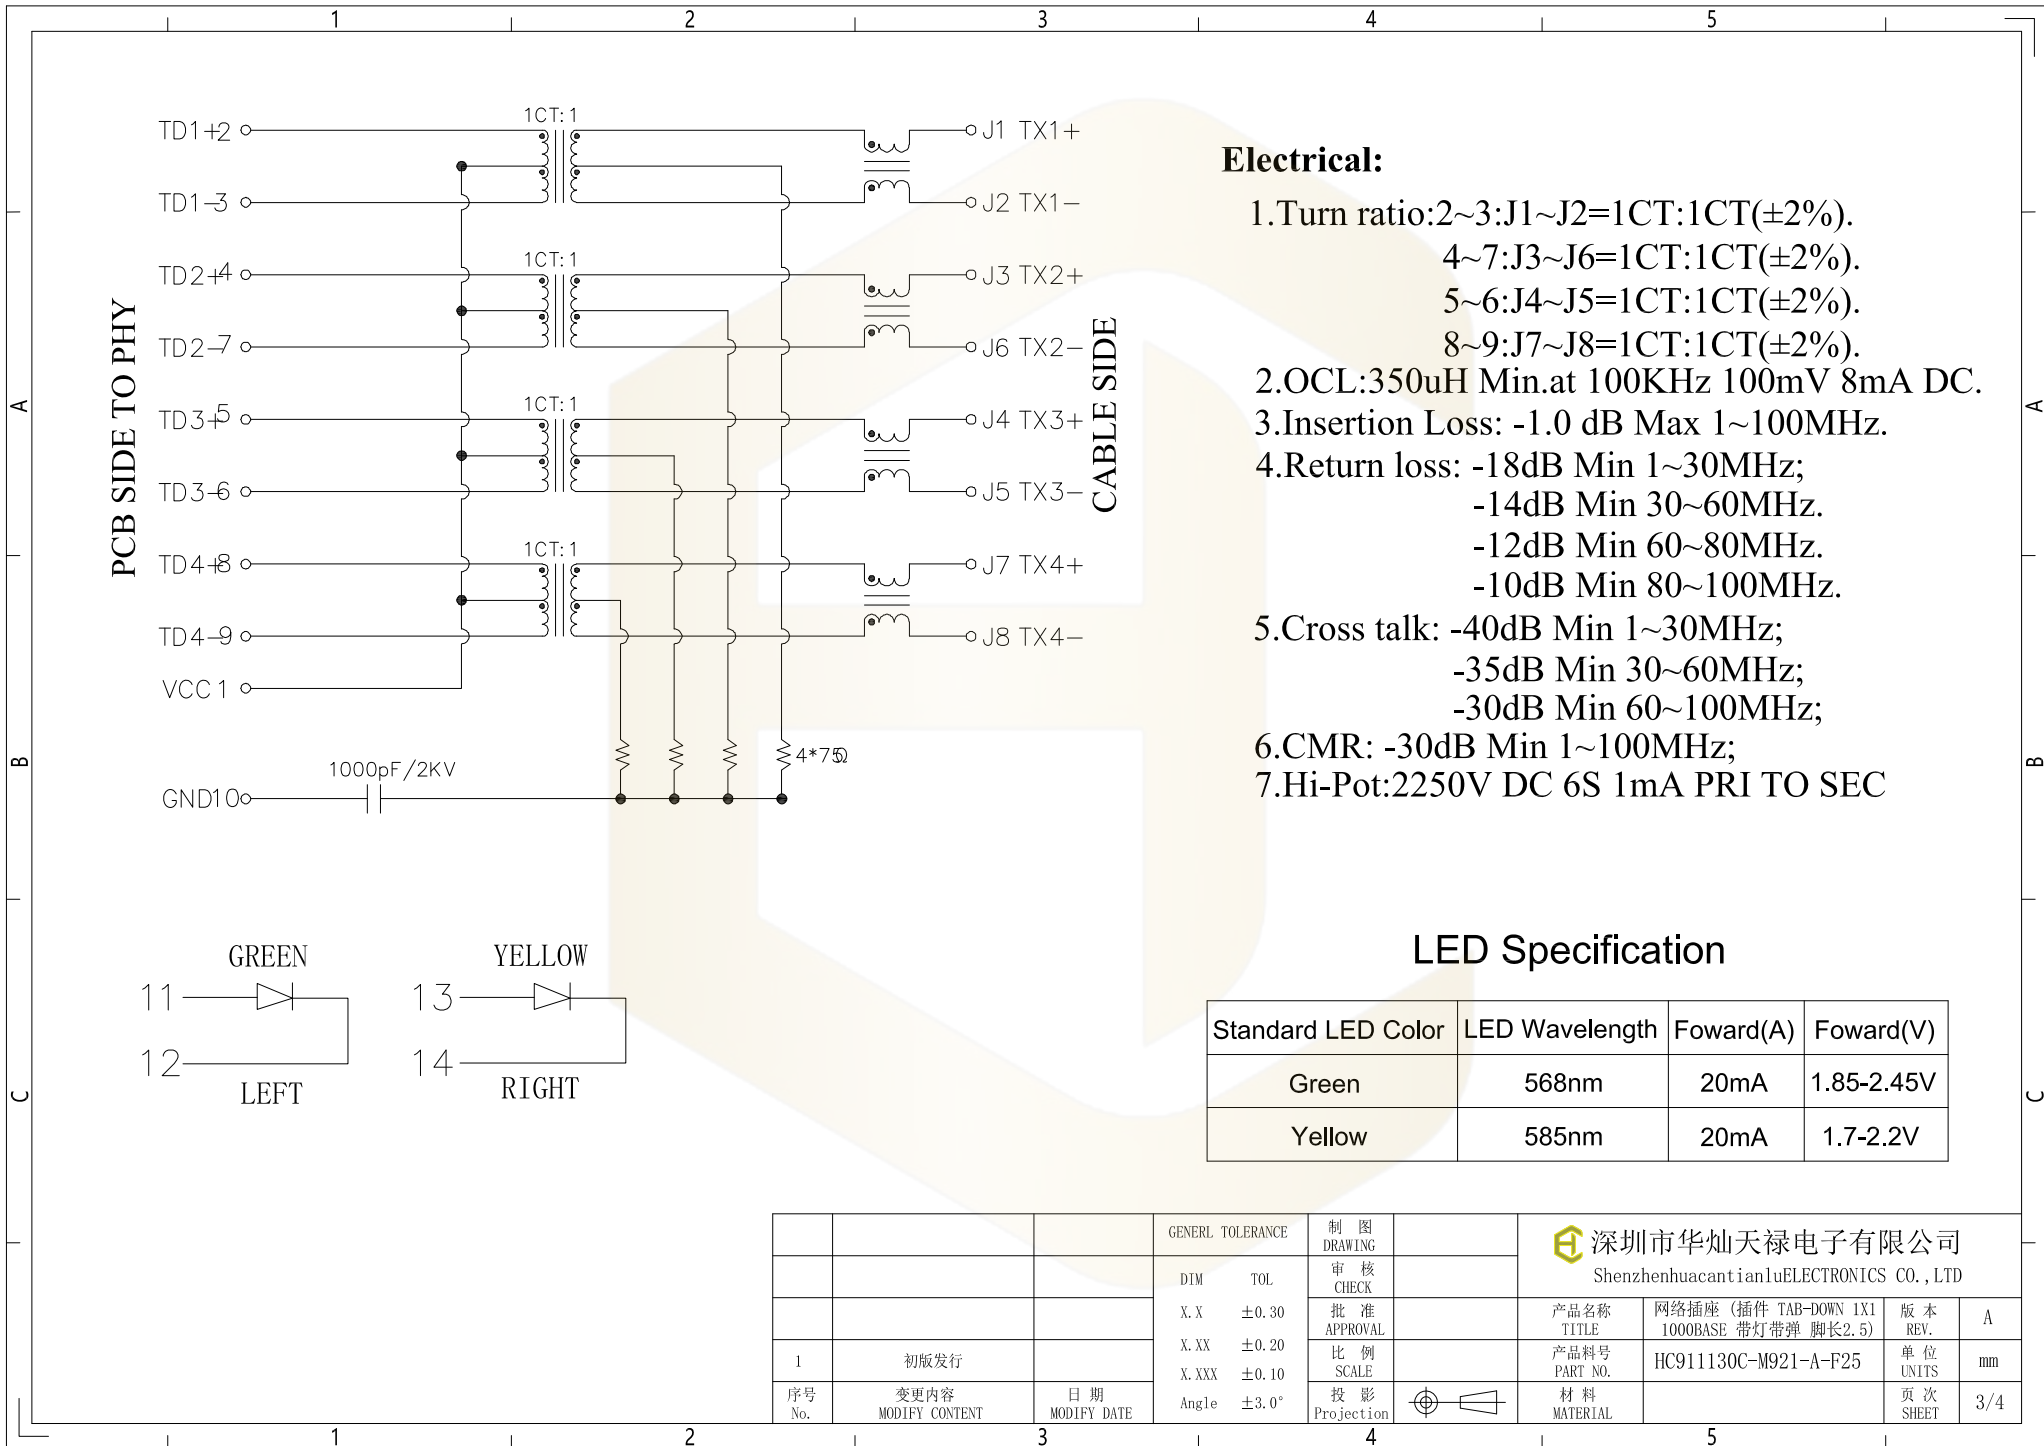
1 2 3 4 5

A B C

PCB SIDE TO PHY

TD1+2
TD1-3
TD2+4
TD2-7
TD3+5
TD3-6
TD4+8
TD4-9
VCC 1
GND10

1CT:1
1CT:1
1CT:1
1CT:1

1000pF/2KV

4*75Ω

J1 TX1+
J2 TX1-
J3 TX2+
J6 TX2-
J4 TX3+
J5 TX3-
J7 TX4+
J8 TX4-

CABLE SIDE

Electrical:
1.Turn ratio:2~3:J1~J2=1CT:1CT(±2%).
4~7:J3~J6=1CT:1CT(±2%).
5~6:J4~J5=1CT:1CT(±2%).
8~9:J7~J8=1CT:1CT(±2%).
2.OCL:350uH Min.at 100KHz 100mV 8mA DC.
3.Insertion Loss: -1.0 dB Max 1~100MHz.
4.Return loss: -18dB Min 1~30MHz;
-14dB Min 30~60MHz.
-12dB Min 60~80MHz.
-10dB Min 80~100MHz.
5.Cross talk: -40dB Min 1~30MHz;
-35dB Min 30~60MHz;
-30dB Min 60~100MHz;
6.CMR: -30dB Min 1~100MHz;
7.Hi-Pot:2250V DC 6S 1mA PRI TO SEC

GREEN
11
12
LEFT

YELLOW
13
14
RIGHT

LED Specification

| Standard LED Color | LED Wavelength | Foward(A) | Foward(V) |
|---|---|---|---|
| Green | 568nm | 20mA | 1.85-2.45V |
| Yellow | 585nm | 20mA | 1.7-2.2V |

GENERL TOLERANCE
DIM TOL
X.X ±0.30
X.XX ±0.20
X.XXX ±0.10
Angle ±3.0°

制 图 DRAWING
审 核 CHECK
批 准 APPROVAL
比 例 SCALE
投 影 Projection

1 初版发行
序号 No. 变更内容 MODIFY CONTENT 日 期 MODIFY DATE

深圳市华灿天禄电子有限公司
ShenzhenhuacantianluELECTRONICS CO.,LTD
产品名称 TITLE 网络插座 (插件 TAB-DOWN 1X1 1000BASE 带灯带弹 脚长2.5) 版 本 REV. A
产品料号 PART NO. HC911130C-M921-A-F25 单 位 UNITS mm
材 料 MATERIAL 页 次 SHEET 3/4